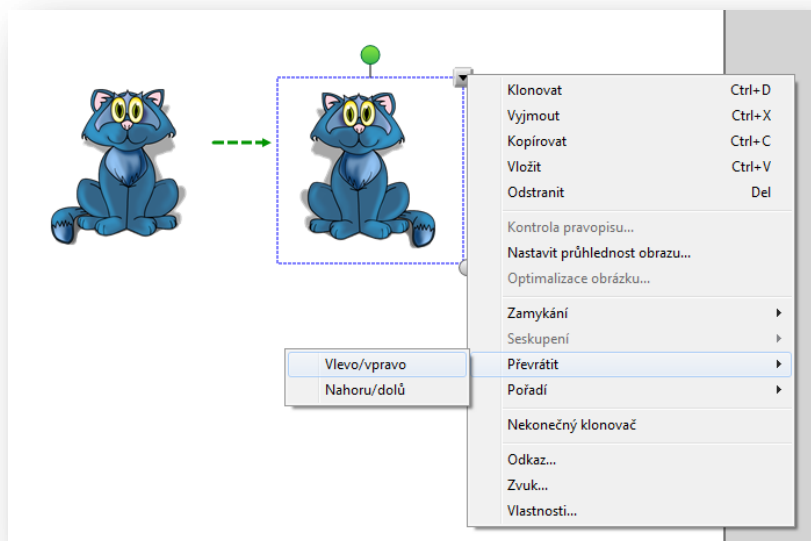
Klonovat Ctrl+D
Vyjmout Ctrl+X
Kopírovat Ctrl+C
Vložit Ctrl+V
Odstranit Del

Kontrola pravopisu...
Nastavit průhlednost obrazu...
Optimalizace obrázku...

Zamykání
Seskupení
Převrátit
Pořadí

Nekonečný klonovač

Odkaz...
Zvuk...
Vlastnosti...

Vlevo/vpravo
Nahoru/dolů